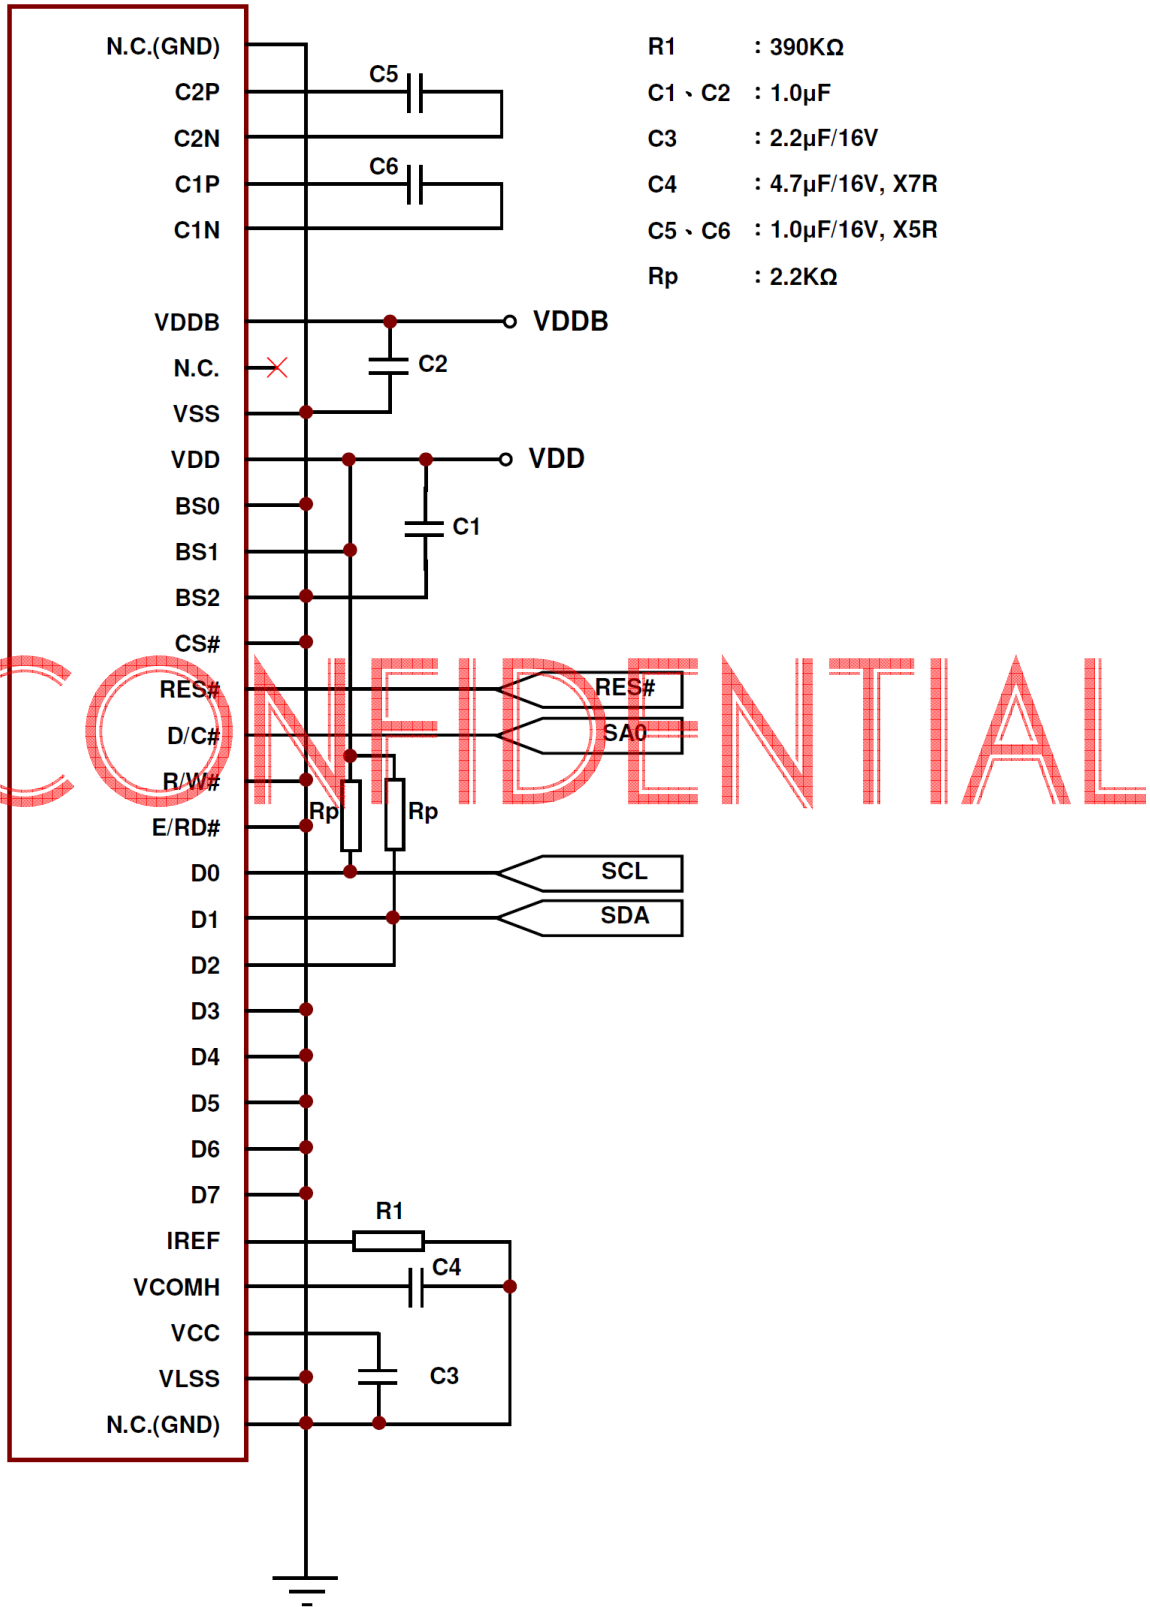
N.C.(GND)
C2P
C2N
C1P
C1N
VDDB
N.C.
VSS
VDD
BS0
BS1
BS2
CS#
RES#
D/C#
R/W#
E/RD#
D0
D1
D2
D3
D4
D5
D6
D7
IREF
VCOMH
VCC
VLSS
N.C.(GND)

C5
C6
VDDB
C2
VDD
C1
RES#
SA0
Rp
Rp
SCL
SDA
R1
C4
C3

R1 : 390KΩ
C1、C2 : 1.0μF
C3 : 2.2μF/16V
C4 : 4.7μF/16V, X7R
C5、C6 : 1.0μF/16V, X5R
Rp : 2.2KΩ

CONFIDENTIAL